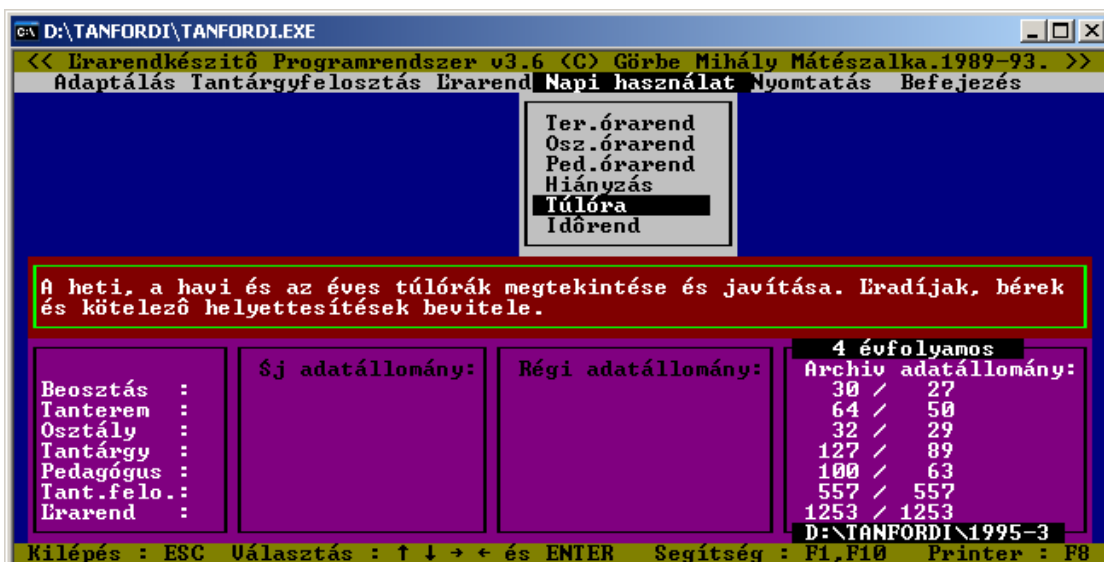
D:\TANFORDI\TANFORDI.EXE

<< Łrarendkészitô Programrendszer v3.6 (C) Görbe Mihály Mátészalka.1989-93. >>

Adaptálás Tantárgyfelosztás Łrarend Napi használat Nyomtatás Befejezés

Ter.órarend
Osz.órarend
Ped.órarend
Hiányzás
Túlóra
Idôrend

A heti, a havi és az éves túlórák megtekintése és javítása. Łradíjak, bérek és kötelezô helyettesítések bevitele.

Beosztás :
Tanterem :
Osztály :
Tantárgy :
Pedagógus :
Tant.felo.:
Łrarend :

Śj adatállomány:

Régi adatállomány:

4 évfolyamos
Archiv adatállomány:
30 / 27
64 / 50
32 / 29
127 / 89
100 / 63
557 / 557
1253 / 1253
D:\TANFORDI\1995-3

Kilépés : ESC Választás : ↑ ↓ → ← és ENTER Segítség : F1,F10 Printer : F8